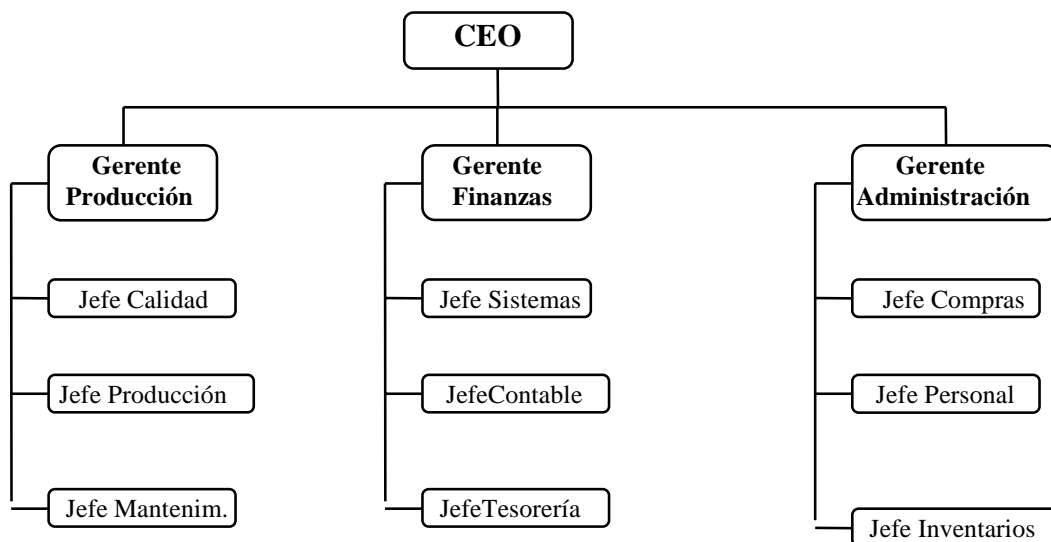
CEO

Gerente Producción

Jefe Calidad

Jefe Producción

Jefe Mantenim.

Gerente Finanzas

Jefe Sistemas

JefeContable

JefeTesorería

Gerente Administración

Jefe Compras

Jefe Personal

Jefe Inventarios